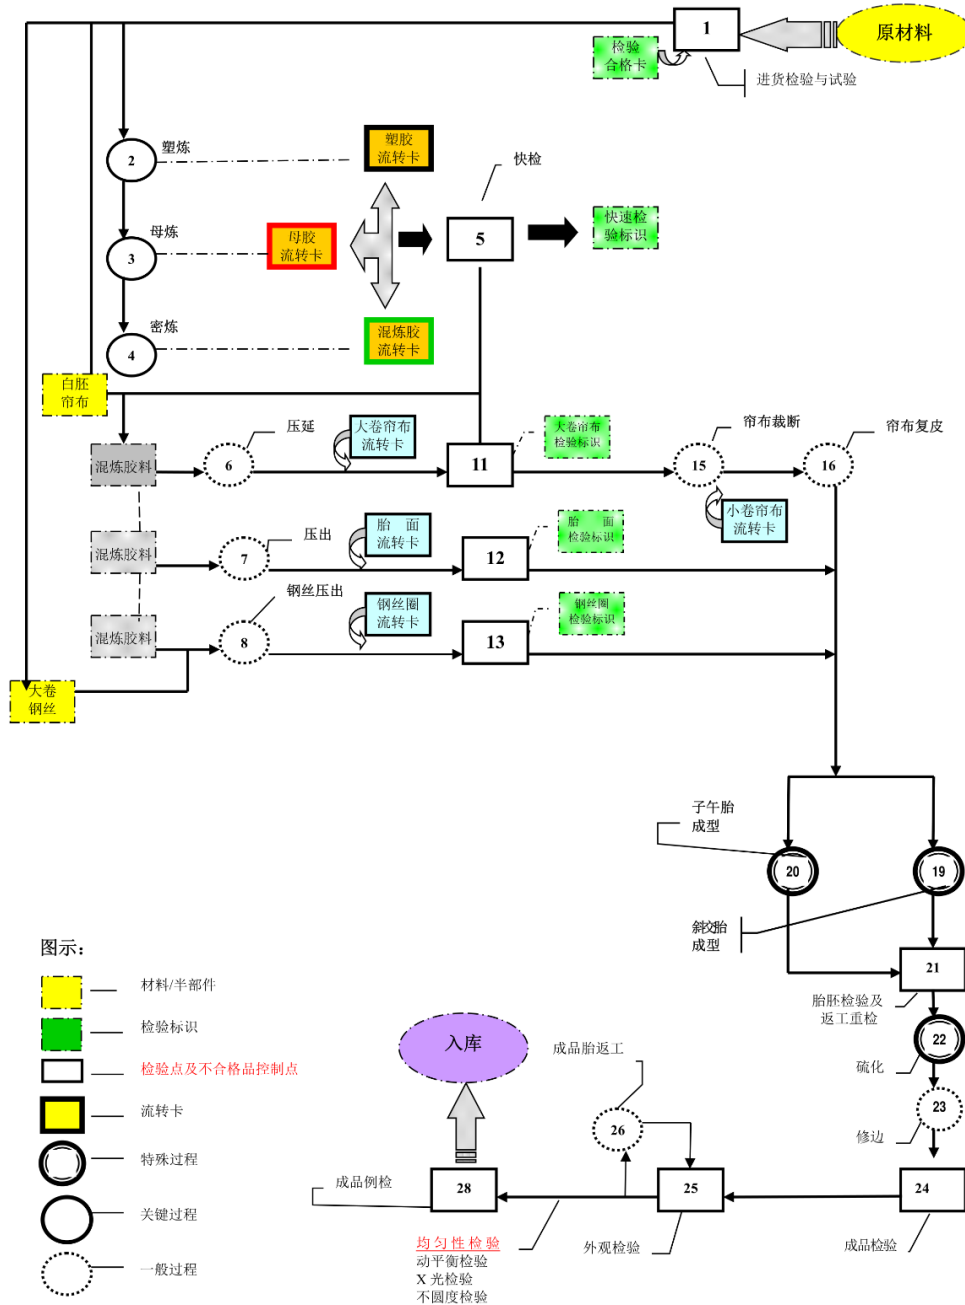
原材料
1
检验合格卡
进货检验与试验
2
塑炼
塑胶流转卡
3
母炼
母胶流转卡
快检
5
快速检验标识
4
密炼
混炼胶流转卡
白胚帘布
混炼胶料
6
压延
大卷帘布流转卡
11
大卷帘布检验标识
15
帘布裁断
16
帘布复皮
小卷帘布流转卡
混炼胶料
7
压出
胎 面流转卡
12
胎 面检验标识
混炼胶料
8
钢丝压出
钢丝圈流转卡
13
钢丝圈检验标识
大卷钢丝
子午胎成型
20
19
斜交胎成型
21
胎胚检验及返工重检
22
硫化
23
修边
图示：
材料/半部件
检验标识
检验点及不合格品控制点
流转卡
特殊过程
关键过程
一般过程
入库
成品胎返工
26
成品例检
28
25
24
均匀性检验
动平衡检验
X 光检验
不圆度检验
外观检验
成品检验